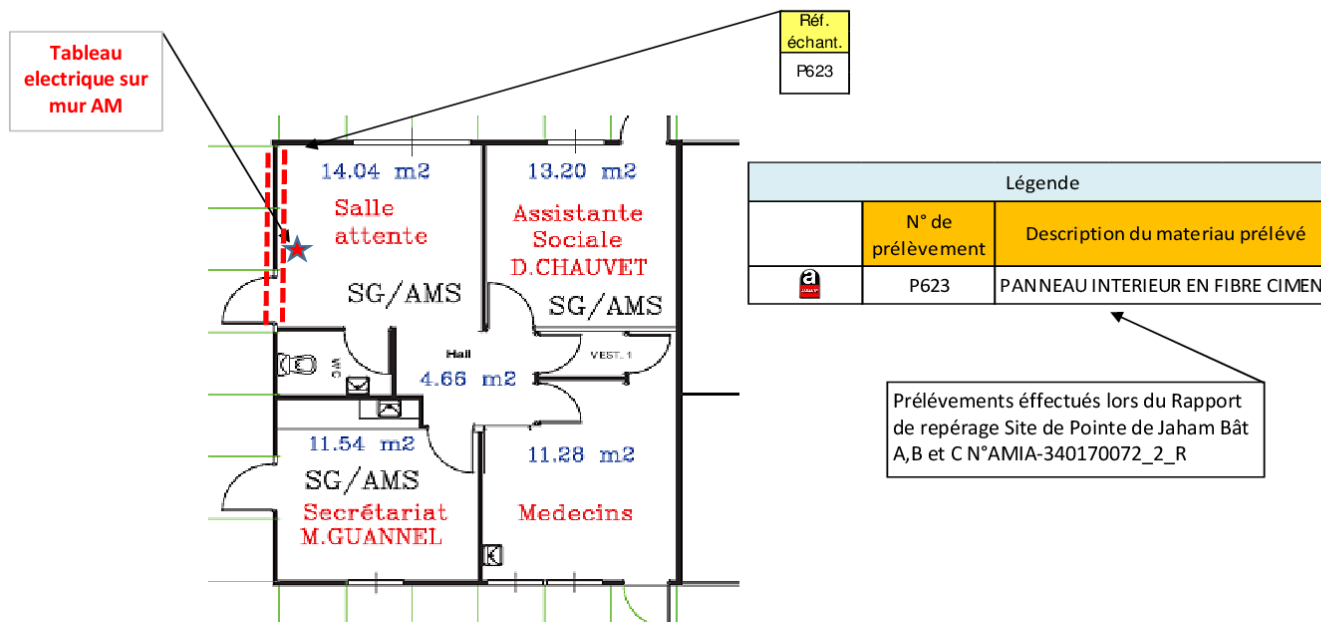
Tableau electrique sur mur AM

| Réf. échant. |
|---|
| P623 |

14.04 m2
Salle attente
SG/AMS

13.20 m2
Assistante Sociale D.CHAUVET
SG/AMS

WC

Hall
4.66 m2

VEST. 1

11.54 m2
SG/AMS
Secrétariat M.GUANNEL

11.28 m2
Medecins

| Légende | | |
|---|---|---|
| | N° de prélèvement | Description du materiau prélevé |
| a | P623 | PANNEAU INTERIEUR EN FIBRE CIMEN |

Prélévements éffectués lors du Rapport de repérage Site de Pointe de Jaham Bât A,B et C N°AMIA-340170072_2_R